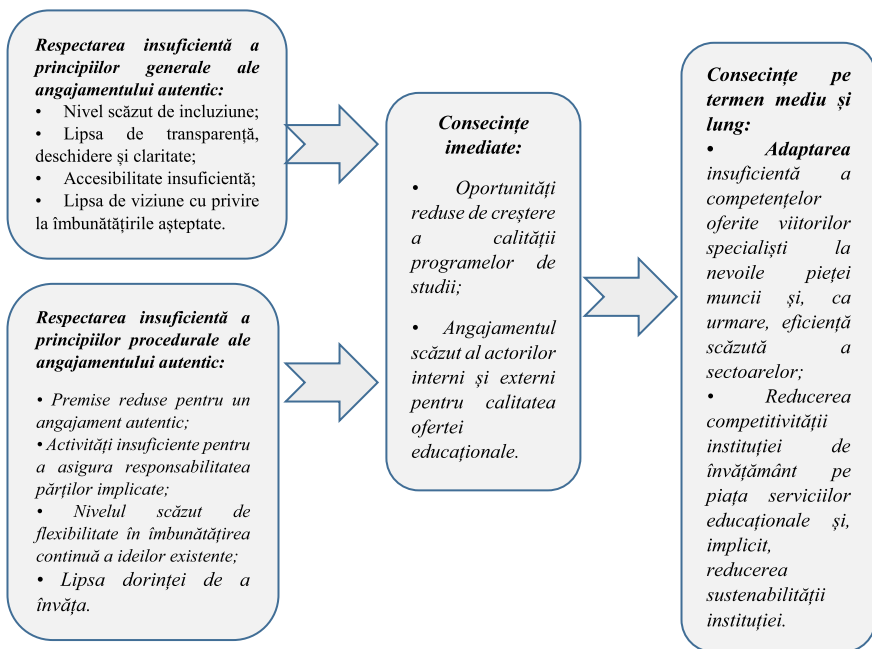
Respectarea insuficientă a principiilor generale ale angajamentului autentic:
• Nivel scăzut de incluziune;
• Lipsa de transparență, deschidere și claritate;
• Accesibilitate insuficientă;
• Lipsa de viziune cu privire la îmbunătățirile așteptate.

Respectarea insuficientă a principiilor procedurale ale angajamentului autentic:
• Premise reduse pentru un angajament autentic;
• Activități insuficiente pentru a asigura responsabilitatea părților implicate;
• Nivelul scăzut de flexibilitate în îmbunătățirea continuă a ideilor existente;
• Lipsa dorinței de a învăța.

Consecințe imediate:
• Oportunități reduse de creștere a calității programelor de studii;
• Angajamentul scăzut al actorilor interni și externi pentru calitatea ofertei educaționale.

Consecințe pe termen mediu și lung:
• Adaptarea insuficientă a competențelor oferite viitorilor specialiști la nevoile pieței muncii și, ca urmare, eficiență scăzută a sectoarelor;
• Reducerea competitivității instituției de învățământ pe piața serviciilor educaționale și, implicit, reducerea sustenabilității instituției.